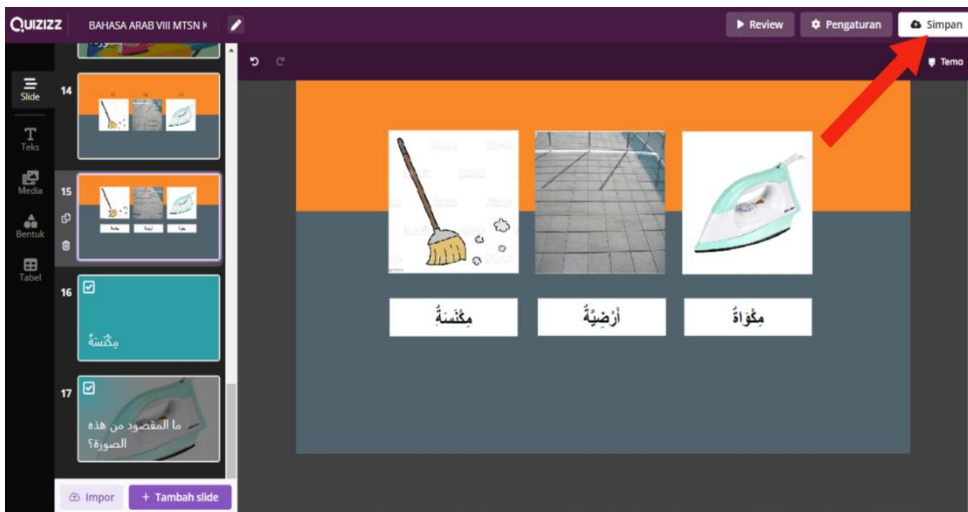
QUIZIZZ BAHASA ARAB VIII MTSN K

Review Pengaturan Simpan

Slide

Teks

Media

Bentuk

Tabel

14

15

16

مِكْنَسَةٌ

17

ما المقصود من هذه الصورة؟

Impor

+ Tambah slide

Tema

مِكْنَسَةٌ

أَرْضِيَّةٌ

مِكْوَاةٌ